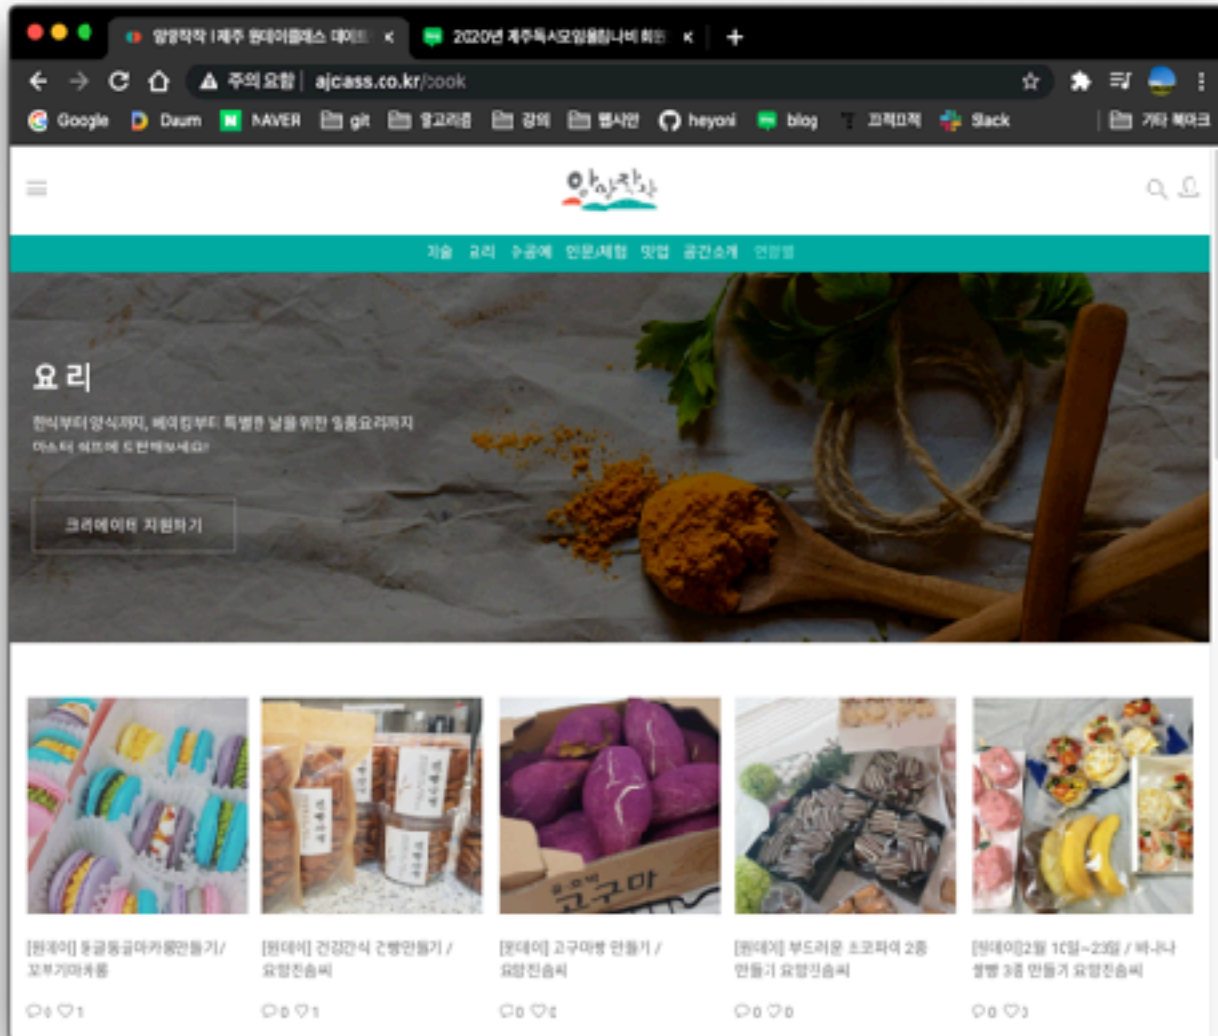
앙앙작작 | 제주 원데이클래스 데이트 ×
2020년 제주독서모임몽피나비 회원 ×
+
주의 요함 | ajcass.co.kr/cook
Google Daum NAVER git 알고리즘 강의 웹서핑 heyoni blog 고객지적 Slack 기타 북마크
앙앙작작
기술 요리 수공예 인문/체험 맛집 공간소개 연결형
요리
한식부터 양식까지, 베이킹부터 특별한 날을 위한 일품요리까지
마스터 셰프에 도전해보세요!
크리에이터 지원하기
[원데이] 동글동글마카롱만들기/꼬부기마카롱
0 1
[원데이] 건강간식 건빵만들기 / 요망진솜씨
0 1
[원데이] 고구마빵 만들기 / 요망진솜씨
0 0
[원데이] 부드러운 초코파이 2종 만들기 요망진솜씨
0 0
[원데이]2월 10일~23일 / 바나나 설빵 3종 만들기 요망진솜씨
0 3